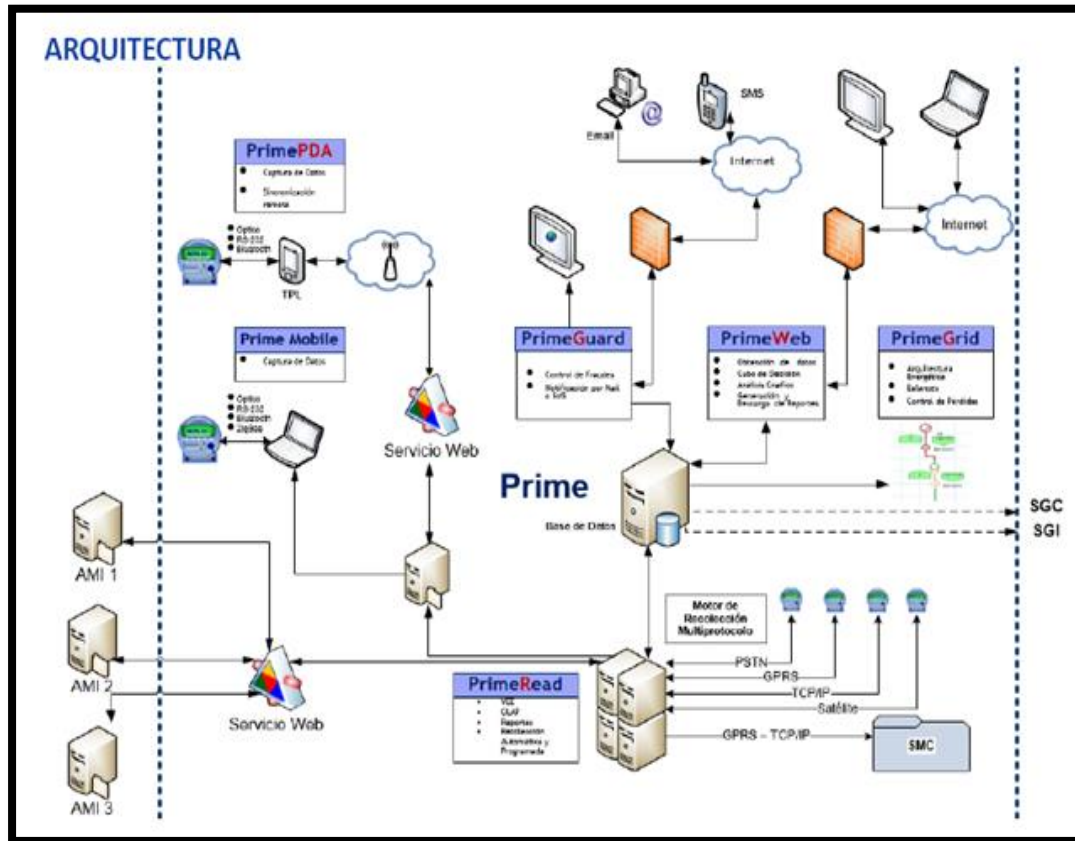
ARQUITECTURA

Email

SMS

Internet

Internet

PrimePDA
- Captura de Datos
- Sincronización remota

Optico
RS-232
Bluetooth

TPL

Prime Mobile
- Captura de Datos

Optico
RS-232
Bluetooth
ZigBee

Servicio Web

PrimeGuard
- Control de Fraudes
- Notificación por Mail o SMS

PrimeWeb
- Obtención de datos
- Cubo de Decisión
- Análisis Gráfico
- Generación y Descarga de Reportes

PrimeGrid
- Arquitectura Energética
- Balances
- Control de Pérdidas

Prime

Base de Datos

SGC

SGI

AMI 1

AMI 2

AMI 3

Servicio Web

Motor de Recolección Multiprotocolo

PSTN

GPRS

TCP/IP

Satélite

GPRS – TCP/IP

SMC

PrimeRead
- VEE
- OLAP
- Reportes
- Recolección Automática y Programada